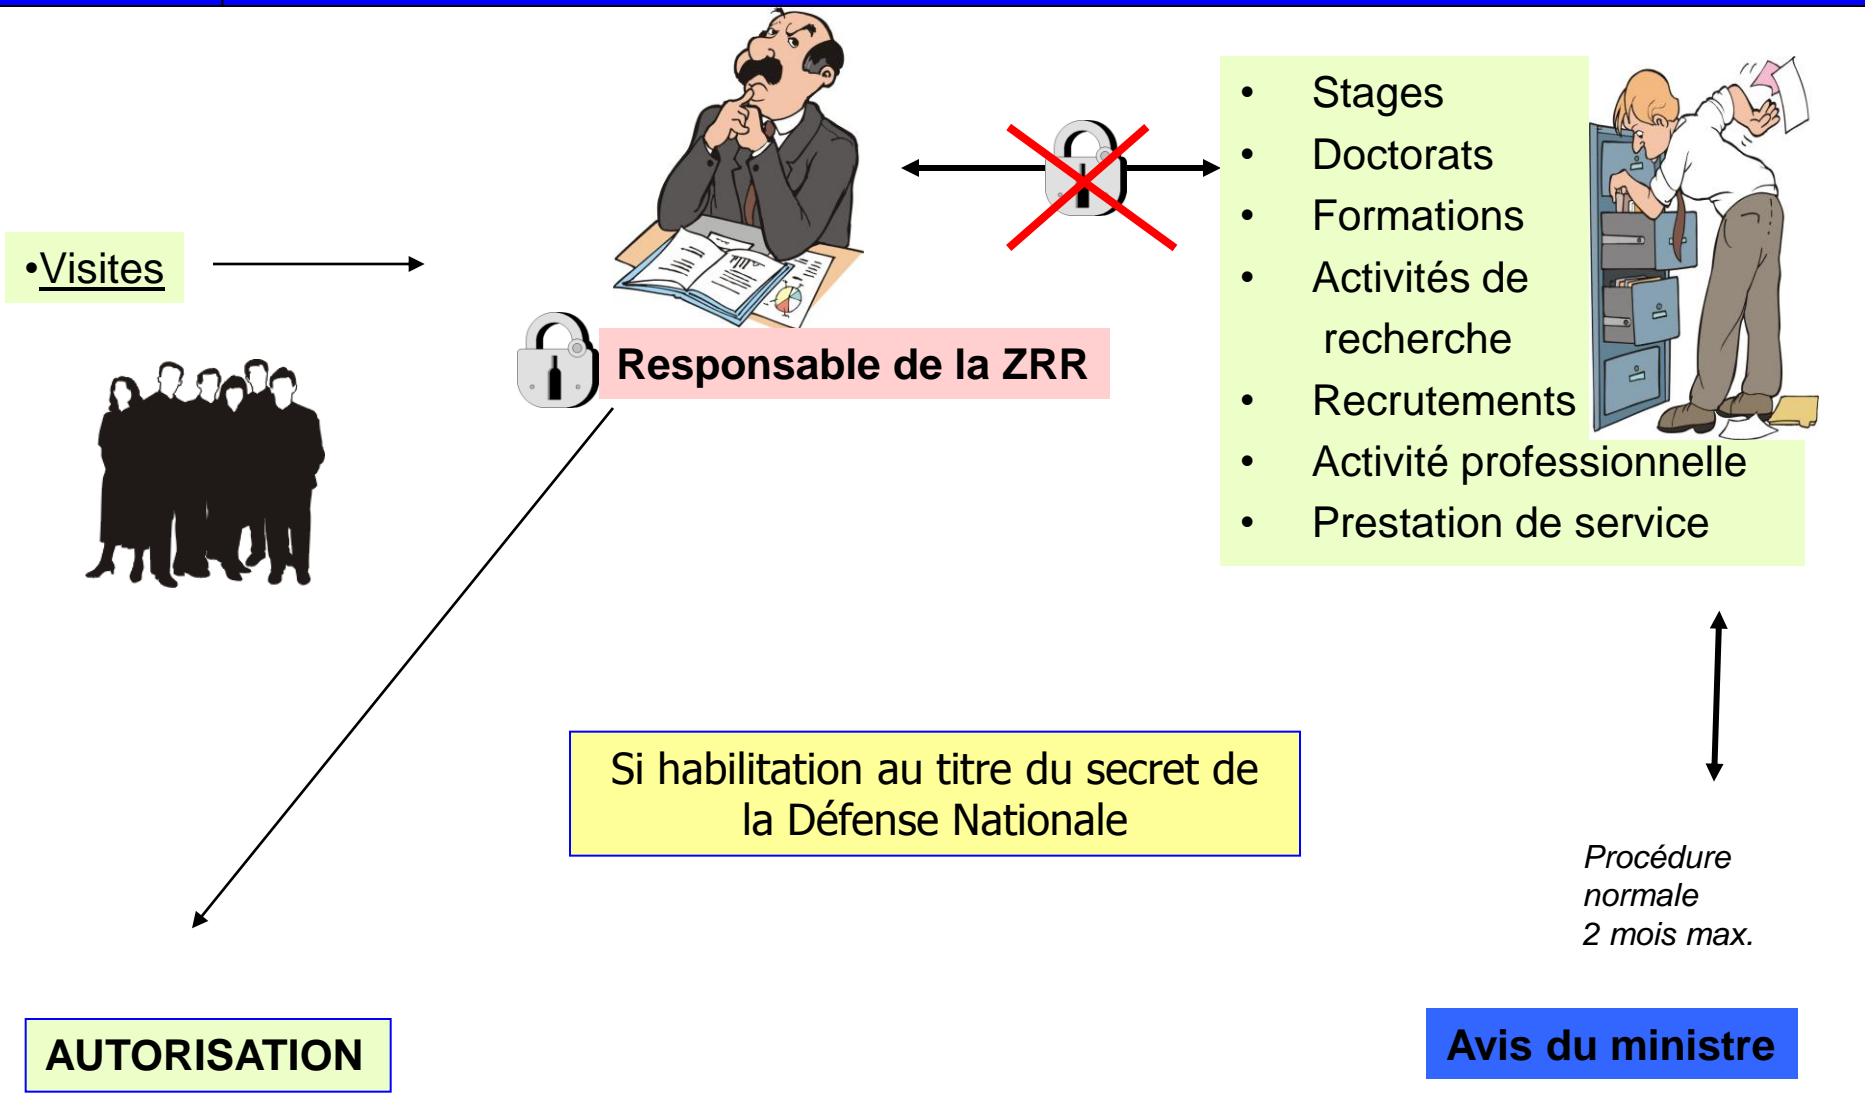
•Visites

Responsable de la ZRR

- Stages
- Doctorats
- Formations
- Activités de recherche
- Recrutements
- Activité professionnelle
- Prestation de service

Si habilitation au titre du secret de la Défense Nationale

Procédure normale
2 mois max.

AUTORISATION

Avis du ministre